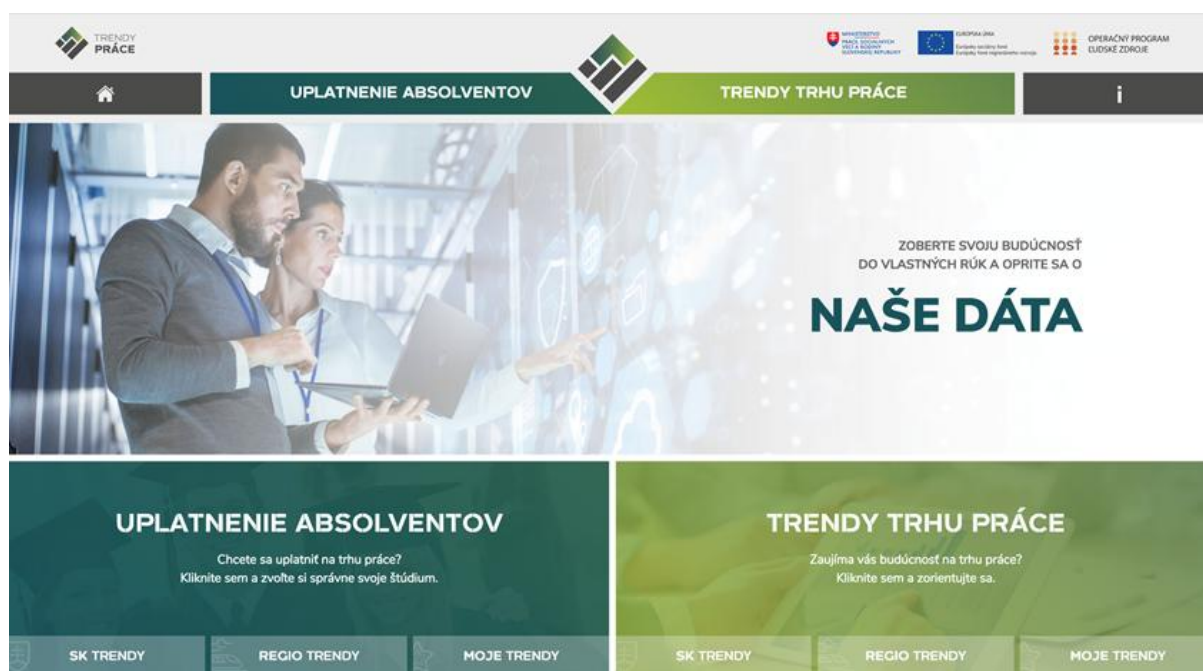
TRENDY PRÁCE

MINISTERSTVO PRÁCE, SOCIÁLNYCH VECÍ A RODINY SLOVENSKEJ REPUBLIKY

EURÓPSKA ÚNIA
Európsky sociálny fond
Európsky fond regionálneho rozvoja

OPERAČNÝ PROGRAM ĽUDSKÉ ZDROJE

UPLATNENIE ABSOLVENTOV

TRENDY TRHU PRÁCE

i

ZOBERTE SVOJU BUDÚCNOSŤ DO VLASTNÝCH RÚK A OPRITE SA O

NAŠE DÁTA

UPLATNENIE ABSOLVENTOV

Chcete sa uplatniť na trhu práce?
Kliknite sem a zvoľte si správne svoje štúdium.

TRENDY TRHU PRÁCE

Zaujíma vás budúcnosť na trhu práce?
Kliknite sem a zorientujte sa.

SK TRENDY

REGIO TRENDY

MOJE TRENDY

SK TRENDY

REGIO TRENDY

MOJE TRENDY